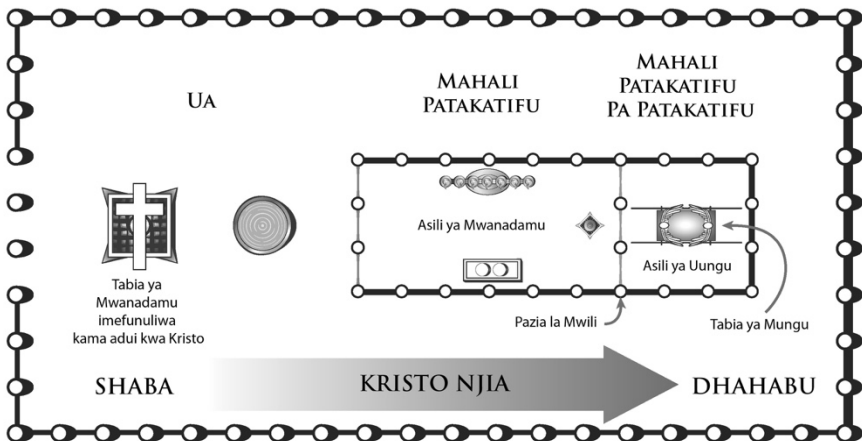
Ua

Mahali Patakatifu

Mahali Patakatifu Pa Patakatifu

Asili ya Mwanadamu

Asili ya Uungu

Tabia ya Mwanadamu imefunuliwa kama adui kwa Kristo

Pazia la Mwili

Tabia ya Mungu

SHABA

KRISTO NJIA

DHAHABU